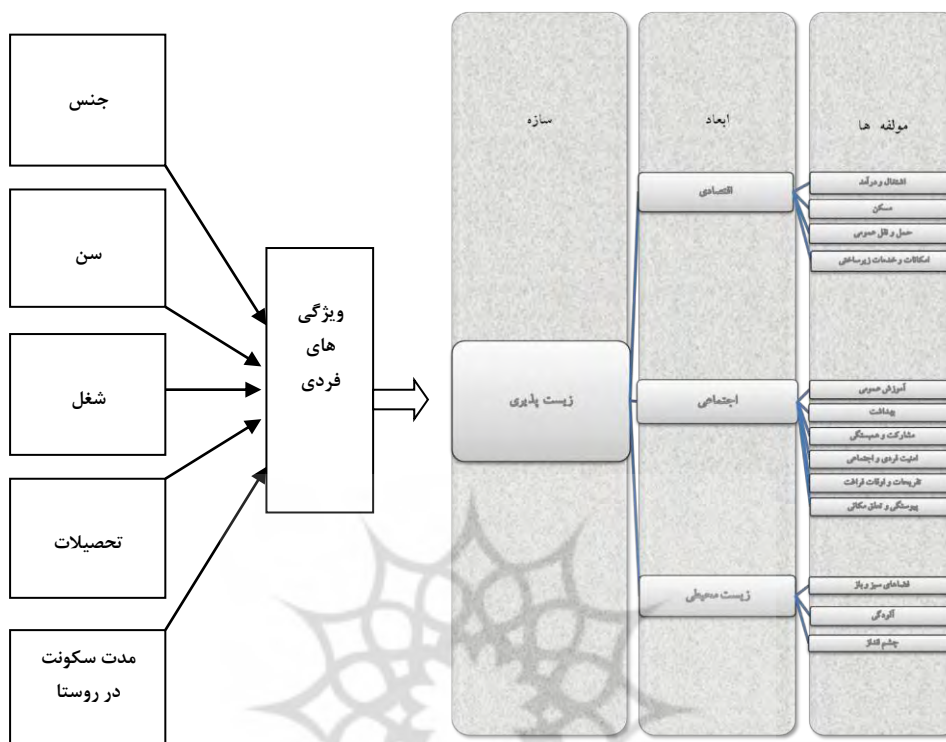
جنس

سن

شغل

تحصیلات

مدت سکونت در روستا

ویژگی های فردی

سازه

زیست پذیری

ابعاد

اقتصادی

اجتماعی

زیست محیطی

مولفه ها

اشتغال و درآمد

مسکن

حمل و نقل عمومی

امکانات و خدمات زیرساختی

آموزش عمومی

بهداشت

مشارکت و همبستگی

امنیت فردی و اجتماعی

تفریحات و اوقات فراغت

پیوستگی و تعلق مکانی

فضاهای سبز و باز

آلودگی

چشم انداز